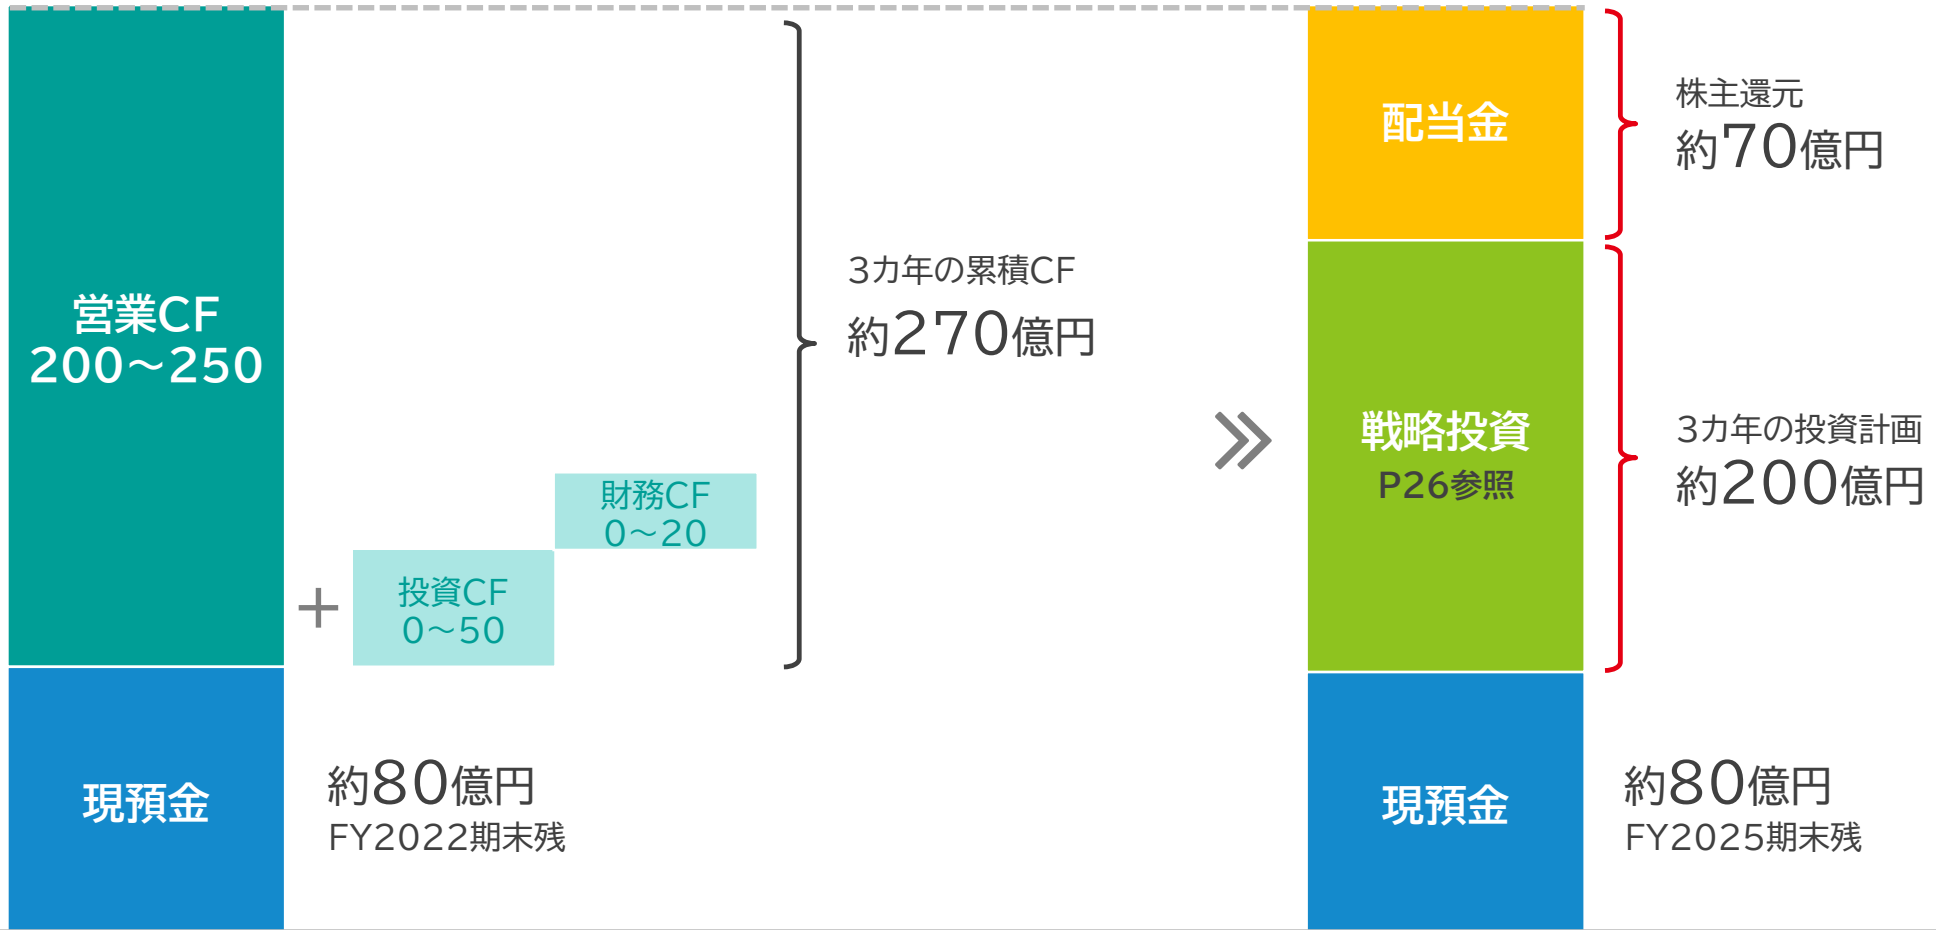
営業CF
200～250

財務CF
0～20

＋

投資CF
0～50

3カ年の累積CF
約270億円

現預金

約80億円
FY2022期末残

配当金

株主還元
約70億円

戦略投資
P26参照

3カ年の投資計画
約200億円

現預金

約80億円
FY2025期末残